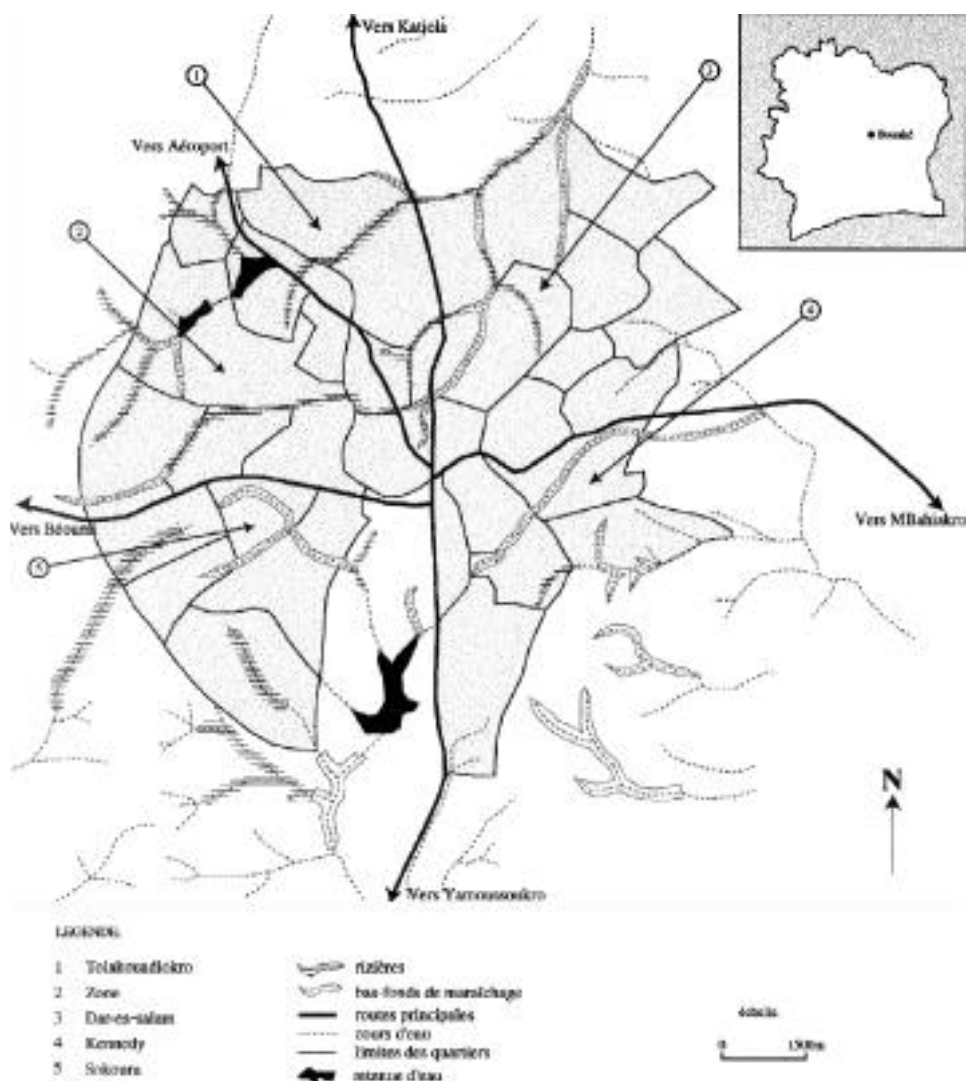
Vers Katiola

Vers Aéroport

Bouaké

1

2

3

4

5

Vers Béoumi

Vers M'Bahiakro

N

Vers Yamoussoukro

LEGENDE

1 Tolakouadiokro
2 Zone
3 Dar-es-salam
4 Kennedy
5 Sokoura

rizières
bas-fonds de maraîchage
routes principales
cours d'eau
limites des quartiers
retenue d'eau

échelle
0 1500m